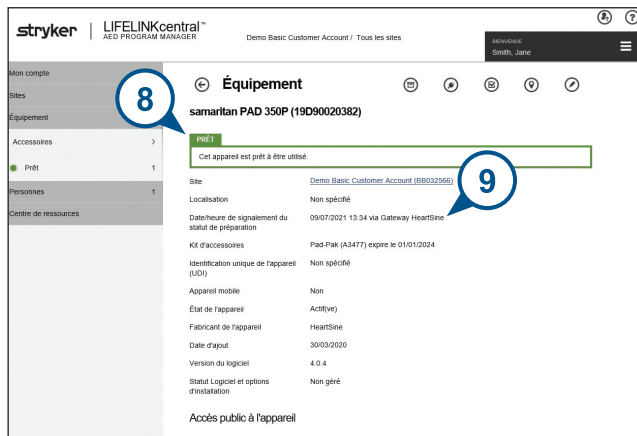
stryker | LIFELINKcentral™ AED PROGRAM MANAGER

Demo Basic Customer Account / Tous les sites

BIENVENUE Smith, Jane

Mon compte
Sites
Équipement
Accessoires >
Prêt 1
Personnes 1
Centre de ressources

8

Équipement

samaritan PAD 350P (19D90020382)

PRÊT
Cet appareil est prêt à être utilisé.

9

| | |
|---|---|
| Site | Demo Basic Customer Account (BB032566) |
| Localisation | Non spécifié |
| Date/heure de signalement du statut de préparation | 09/07/2021 13:34 via Gateway HeartSine |
| Kit d'accessoires | Pad-Pak (A3477) expire le 01/01/2024 |
| Identification unique de l'appareil (UDI) | Non spécifié |
| Appareil mobile | Non |
| État de l'appareil | Actif(ve) |
| Fabricant de l'appareil | HeartSine |
| Date d'ajout | 30/03/2020 |
| Version du logiciel | 4.0.4 |
| Statut Logiciel et options d'installation | Non géré |

Accès public à l'appareil